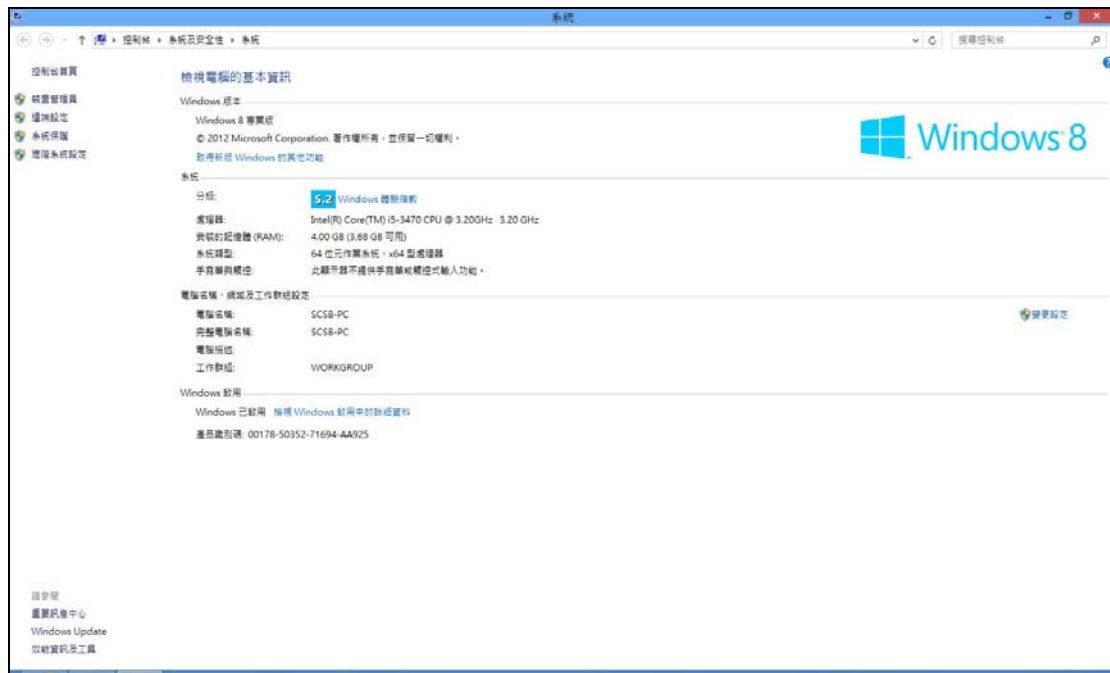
系統

控制台 › 系統及安全性 › 系統

搜尋控制台

控制台首頁

裝置管理員

遠端設定

系統保護

進階系統設定

檢視電腦的基本資訊

Windows 版本

Windows 8 專業版

© 2012 Microsoft Corporation. 著作權所有，並保留一切權利。

取得新版 Windows 的其他功能

Windows 8

系統

分級: 5.2 Windows 體驗指數

處理器: Intel(R) Core(TM) i5-3470 CPU @ 3.20GHz 3.20 GHz

安裝的記憶體 (RAM): 4.00 GB (3.68 GB 可用)

系統類型: 64 位元作業系統，x64 型處理器

手寫筆與觸控: 此顯示器不提供手寫筆或觸控式輸入功能。

電腦名稱、網域及工作群組設定

電腦名稱: SCSB-PC

完整電腦名稱: SCSB-PC

電腦描述:

工作群組: WORKGROUP

變更設定

Windows 啟用

Windows 已啟用 檢視 Windows 啟用中的詳細資料

產品識別碼: 00178-50352-71694-AA925

請參閱

重要訊息中心

Windows Update

效能資訊及工具